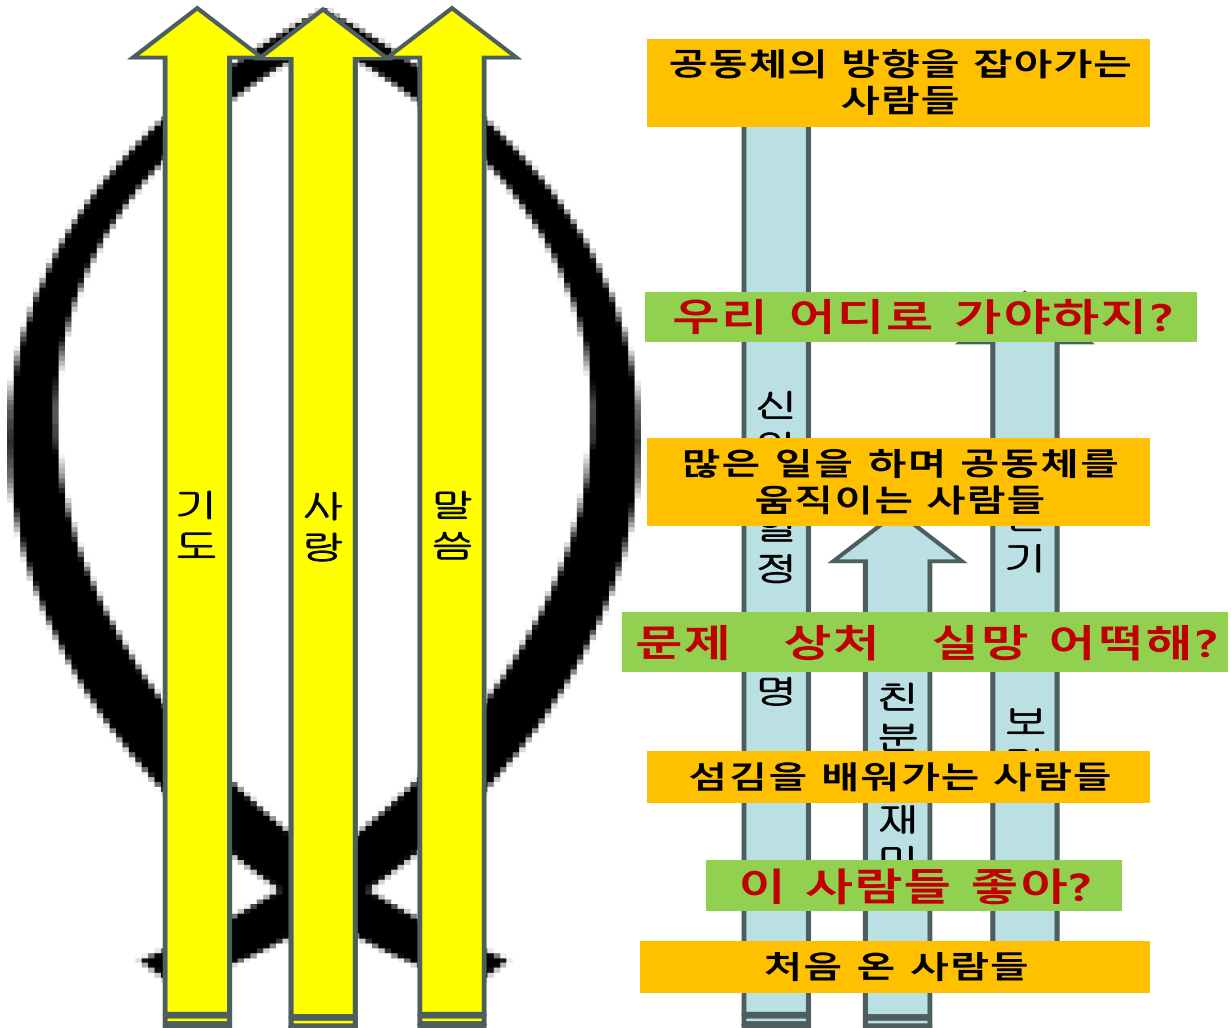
기도

사랑

말씀

공동체의 방향을 잡아가는 사람들

우리 어디로 가야하지?

신

많은 일을 하며 공동체를 움직이는 사람들

정

기

문제 상처 실망 어떡해?

명

친분

보

섬김을 배워가는 사람들

재

이 사람들 좋아?

처음 온 사람들